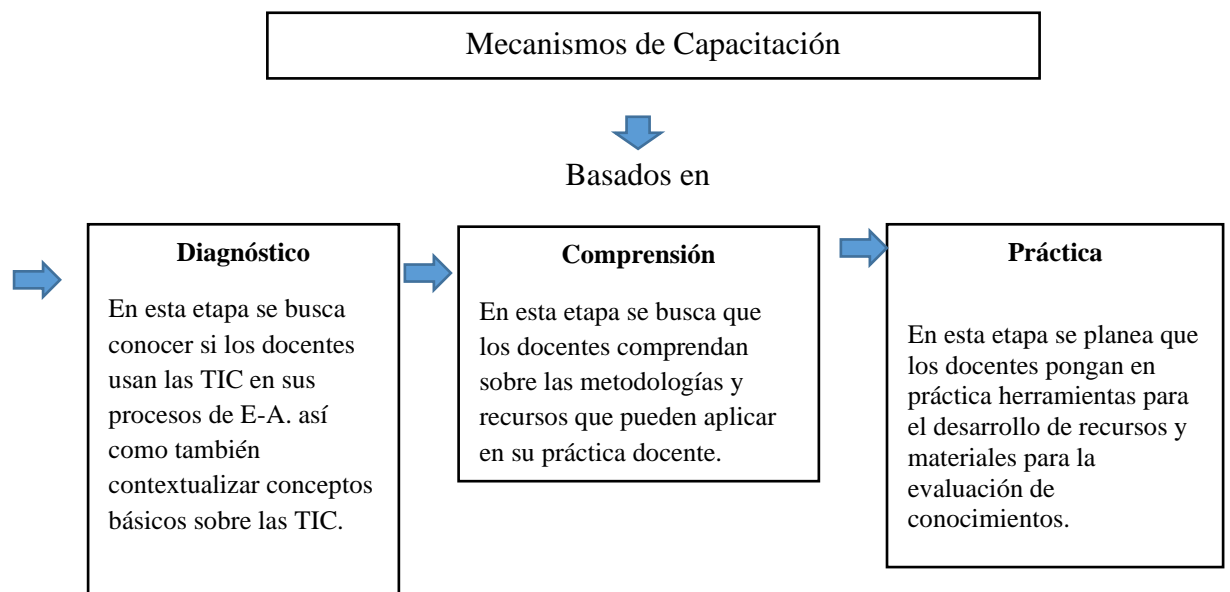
Mecanismos de Capacitación

Basados en

**Diagnóstico**

En esta etapa se busca conocer si los docentes usan las TIC en sus procesos de E-A. así como también contextualizar conceptos básicos sobre las TIC.

**Comprensión**

En esta etapa se busca que los docentes comprendan sobre las metodologías y recursos que pueden aplicar en su práctica docente.

**Práctica**

En esta etapa se planea que los docentes pongan en práctica herramientas para el desarrollo de recursos y materiales para la evaluación de conocimientos.